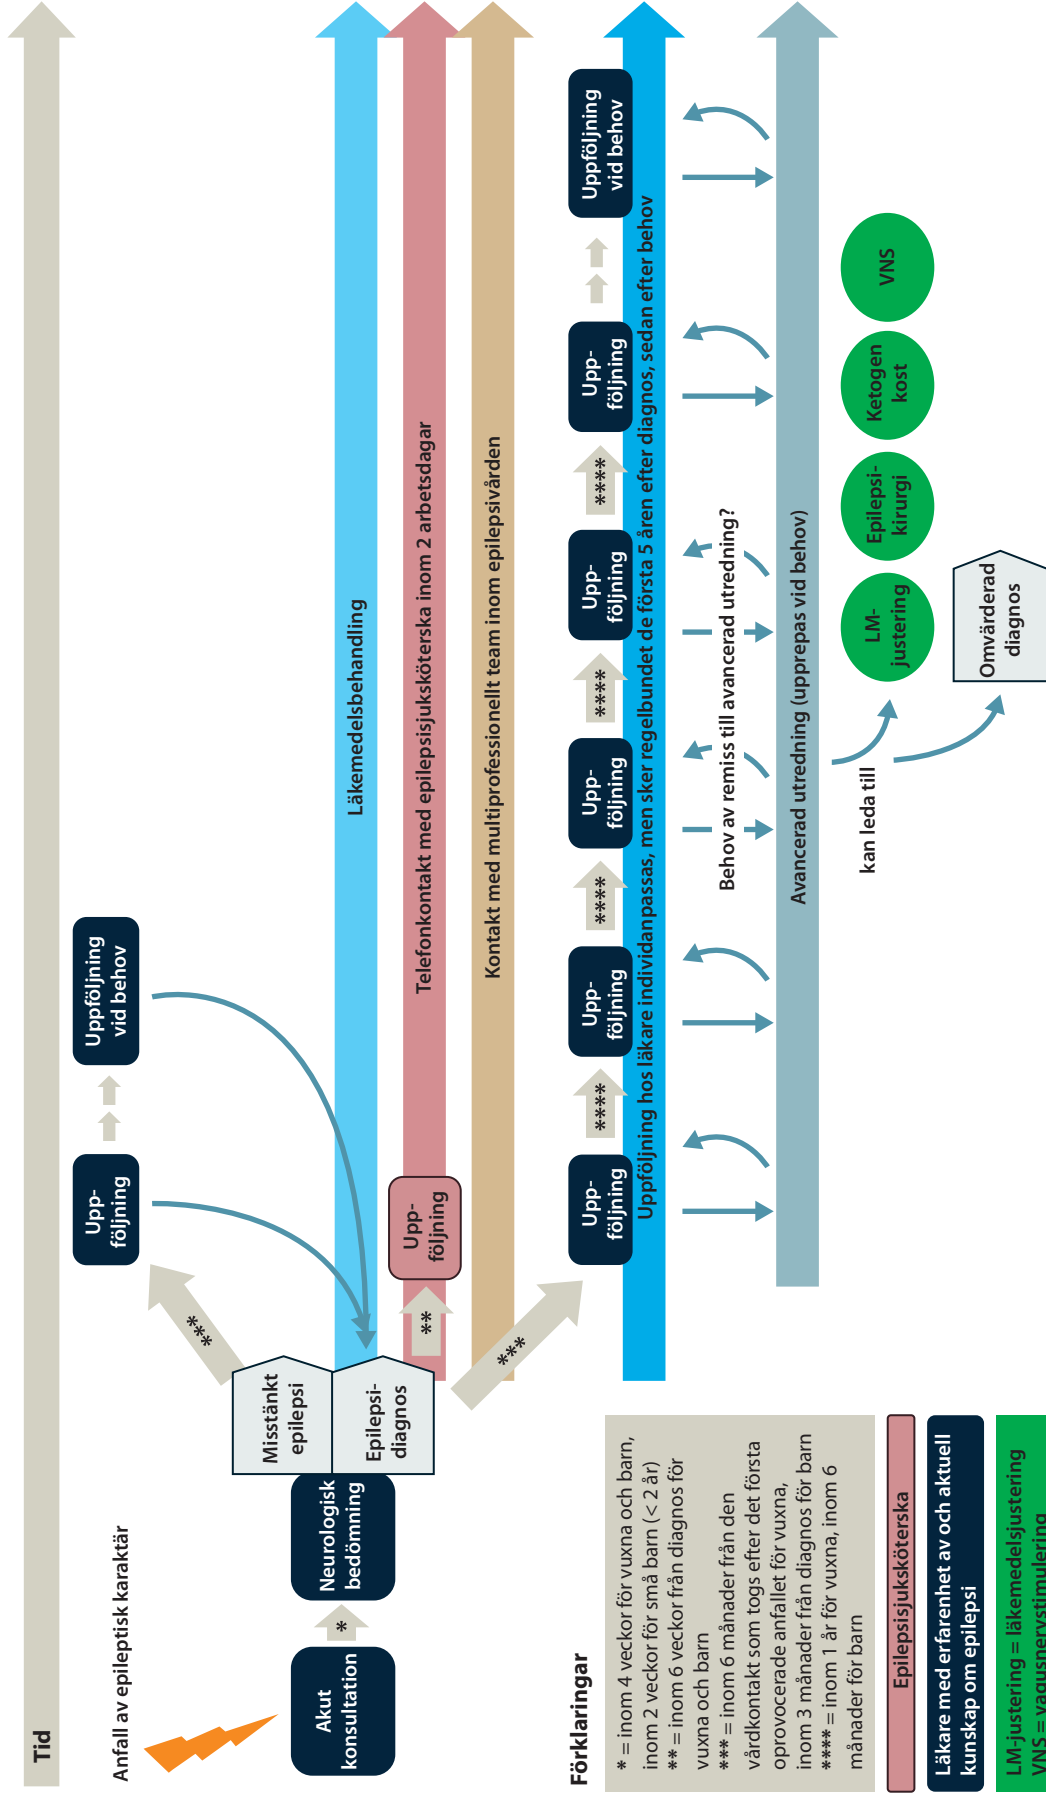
Tid

Anfall av epileptisk karaktär

Akut konsultation

*

Neurologisk bedömning

Misstänkt epilepsi

Epilepsidiagnos

***

Uppföljning

Uppföljning vid behov

Läkemedelsbehandling

Telefonkontakt med epilepsisjuksköterska inom 2 arbetsdagar

**

Uppföljning

Kontakt med multiprofessionellt team inom epilepsivården

***

Uppföljning hos läkare individanpassas, men sker regelbundet de första 5 åren efter diagnos, sedan efter behov

Uppföljning

****

Uppföljning

****

Uppföljning

****

Uppföljning

****

Uppföljning

Uppföljning vid behov

Behov av remiss till avancerad utredning?

Avancerad utredning (upprepas vid behov)

kan leda till

LM-justering

Epilepsikirurgi

Ketogen kost

VNS

Omvärderad diagnos

Förklaringar

* = inom 4 veckor för vuxna och barn, inom 2 veckor för små barn (< 2 år)
** = inom 6 veckor från diagnos för vuxna och barn
*** = inom 6 månader från den vårdkontakt som togs efter det första oprovocerade anfallet för vuxna, inom 3 månader från diagnos för barn
**** = inom 1 år för vuxna, inom 6 månader för barn

Epilepsisjuksköterska

Läkare med erfarenhet av och aktuell kunskap om epilepsi

LM-justering = läkemedelsjustering
VNS = vagusnervstimulering